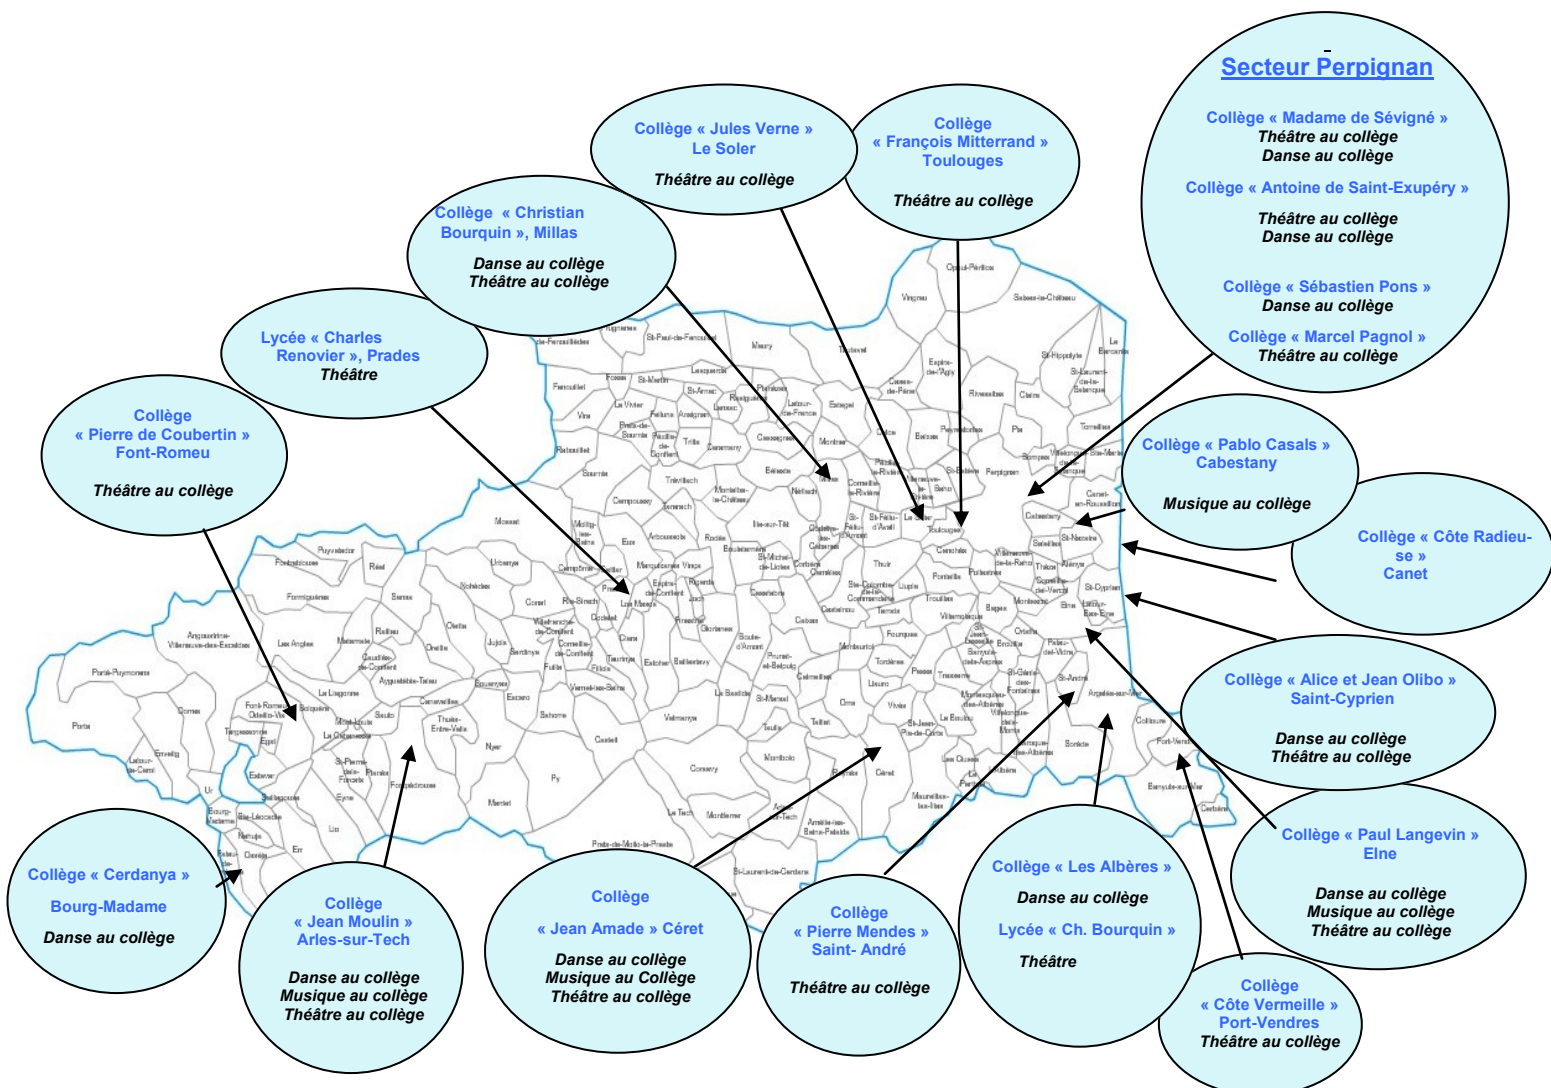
Secteur Perpignan

Collège « Madame de Sévigné »
Théâtre au collège
Danse au collège

Collège « Antoine de Saint-Exupéry »
Théâtre au collège
Danse au collège

Collège « Sébastien Pons »
Danse au collège

Collège « Marcel Pagnol »
Théâtre au collège

Collège « Jules Verne »
Le Soler
Théâtre au collège

Collège
« François Mitterrand »
Toulouges
Théâtre au collège

Collège « Christian Bourquin », Millas
Danse au collège
Théâtre au collège

Lycée « Charles Renovier », Prades
Théâtre

Collège
« Pierre de Coubertin »
Font-Romeu
Théâtre au collège

Collège « Pablo Casals »
Cabestany
Musique au collège

Collège « Côte Radieu-se »
Canet

Collège « Alice et Jean Olibo »
Saint-Cyprien
Danse au collège
Théâtre au collège

Collège « Paul Langevin »
Elne
Danse au collège
Musique au collège
Théâtre au collège

Collège « Cerdanya »
Bourg-Madame
Danse au collège

Collège
« Jean Moulin »
Arles-sur-Tech
Danse au collège
Musique au collège
Théâtre au collège

Collège
« Jean Amade » Céret
Danse au collège
Musique au Collège
Théâtre au collège

Collège
« Pierre Mendes »
Saint- André
Théâtre au collège

Collège « Les Albères »
Danse au collège
Lycée « Ch. Bourquin »
Théâtre

Collège
« Côte Vermeille »
Port-Vendres
Théâtre au collège

Opoul-Périllos Salses-le-Château Vingrau Tautavel St-Paul-de-Fenouillet Maury Espira-de-l'Agly Rivesaltes St-Hippolyte St-Laurent-de-la-Salanque Le Barcarès Torreilles Pia Perpignan Cabestany Canet-en-Roussillon St-Nazaire St-Cyprien Latour-Bas-Elne Elne Millas Thuir Ille-sur-Têt Prades Vinça Font-Romeu Odeillo-Via Bourg-Madame Porté-Puymorens Porta Latour-de-Carol Ur Osséja Err Saillagouse Olette Mosset Céret Arles-sur-Tech Amélie-les-Bains-Palalda Prats-de-Mollo-la-Preste St-Laurent-de-Cerdans Le Boulou Argelès-sur-Mer Collioure Port-Vendres Banyuls-sur-Mer Cerbère Sorède St-André Montesquieu-des-Albères Maureillas-las-Illas Le Perthus Les Angles Matemale Formiguères Puyvalador Réal Sournia Rabouillet Fenouillet Caudiès-de-Fenouillèdes Lesquerde Latour-de-France Estagel Cases-de-Pène Baixas Peyrestortes Claira Toulouges Le Soler Canohès Pollestres Bages Ortaffa Palau-del-Vidre Montescot Corneilla-del-Vercol Fourques Trouillas Banyuls-dels-Aspres Tresserre Passa Llauro Oms Taillet Reynès Montbolo Corsavy Montferrer Le Tech Serralongue Coustouges Valmanya Baillestavy Estoher Vernet-les-Bains Fillols Taurinya Corneilla-de-Conflent Sahorre Py Mantet Nyer Thuès-Entre-Valls Canaveilles Fontpédrouse Mont-Louis La Cabanasse Eyne Llo Sauto Planès